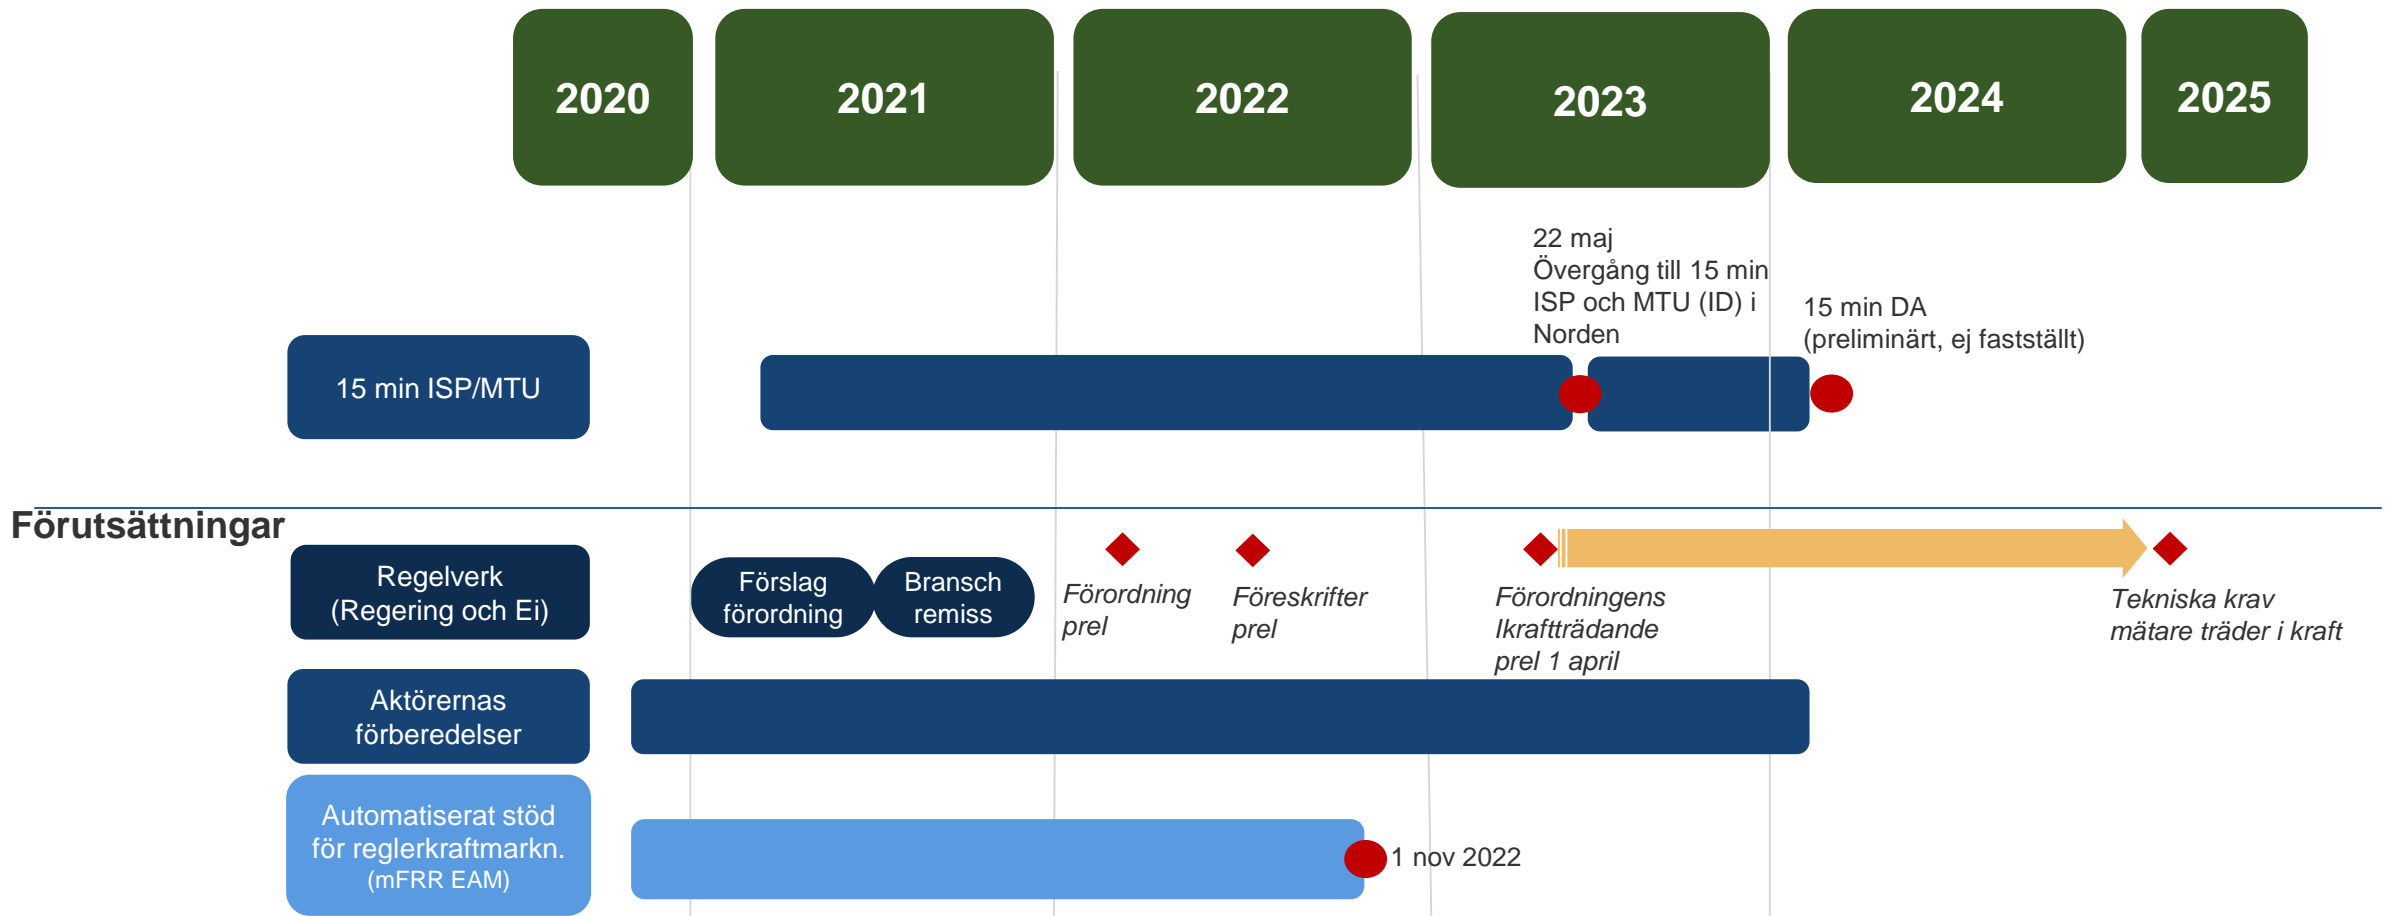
2020 2021 2022 2023 2024 2025

22 maj
Övergång till 15 min ISP och MTU (ID) i Norden

15 min DA
(preliminärt, ej fastställt)

15 min ISP/MTU

Förutsättningar

Regelverk
(Regering och Ei)

Förslag förordning

Bransch remiss

Förordning prel

Föreskrifter prel

Förordningens Ikraftträdande prel 1 april

Tekniska krav mätare träder i kraft

Aktörernas förberedelser

Automatiserat stöd för reglerkraftmarkn.
(mFRR EAM)

1 nov 2022